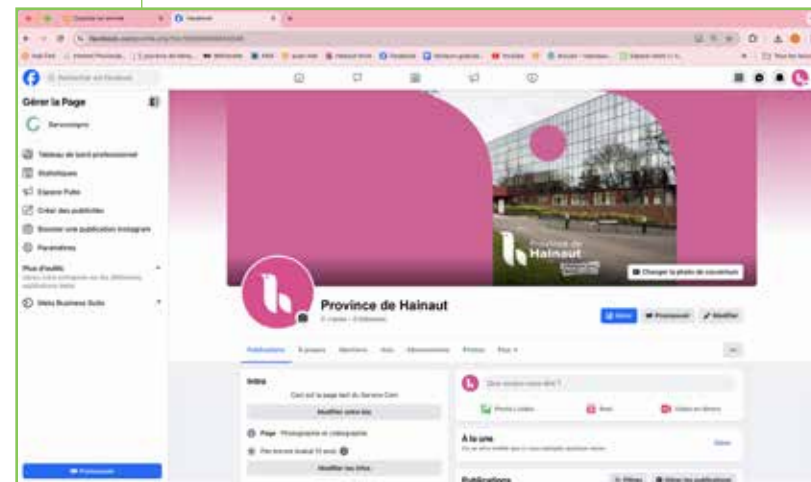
Facebook

Rechercher sur Facebook

Gérer la Page

Tableau de bord professionnel
Statistiques
Espace Pubs
Créer des publicités
Booster une publication Instagram
Paramètres

Plus d'outils

Meta Business Suite

Promouvoir

Province de Hainaut

Hainaut

Changer la photo de couverture

Province de Hainaut

Modifier

Publications
À propos
Mentions
Avis
Abonnements
Photos
Plus

Intro

Modifier votre bio

Page · Photographie et vidéographie

Modifier les infos

Que voulez-vous dire ?

Photo/vidéo
Reel
Vidéo en direct

À la une

Gérer

Publications

Filtres
Gérer les publications